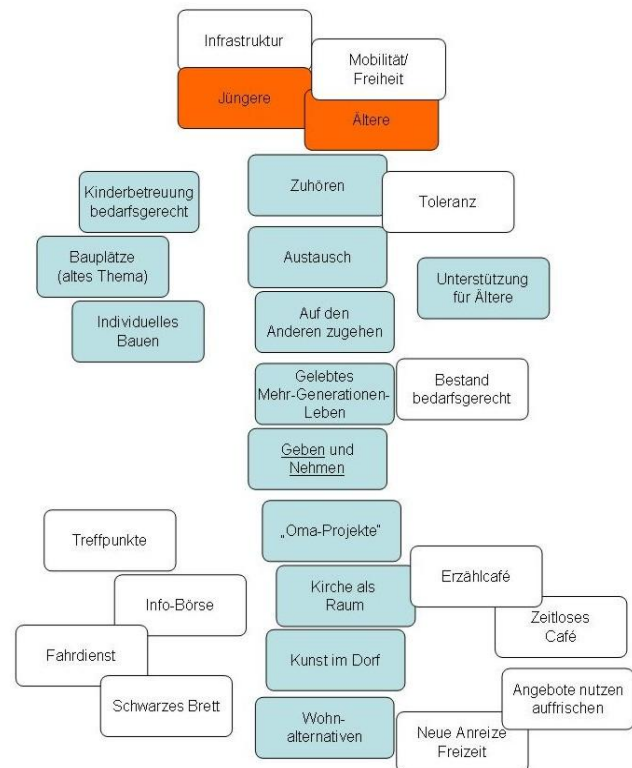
Infrastruktur

Mobilität/ Freiheit

Jüngere

Ältere

Kinderbetreuung bedarfsgerecht

Bauplätze (altes Thema)

Individuelles Bauen

Zuhören

Toleranz

Austausch

Unterstützung für Ältere

Auf den Anderen zugehen

Gelebtes Mehr-Generationen-Leben

Bestand bedarfsgerecht

Geben und Nehmen

Treffpunkte

Info-Börse

Fahrdienst

Schwarzes Brett

„Oma-Projekte"

Erzählcafé

Kirche als Raum

Zeitloses Café

Kunst im Dorf

Angebote nutzen auffrischen

Wohn-alternativen

Neue Anreize Freizeit